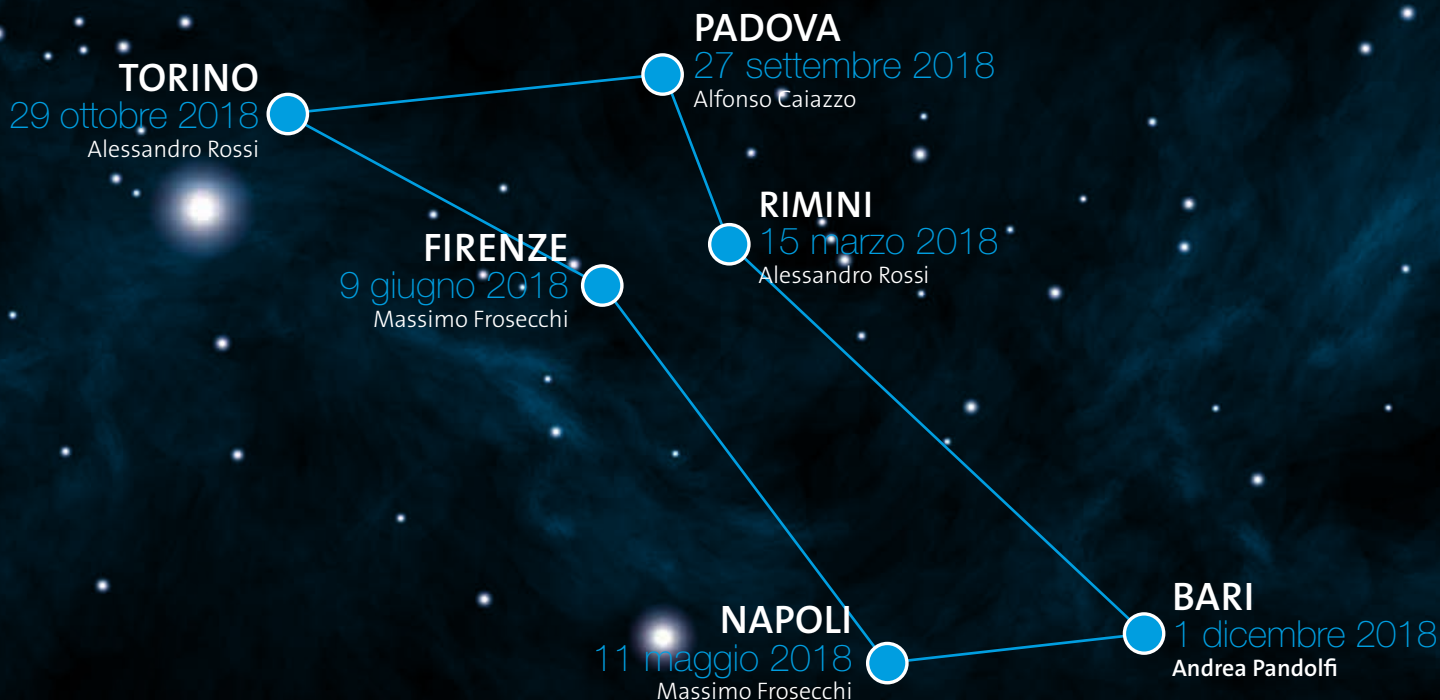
PADOVA
27 settembre 2018
Alfonso Caiazzo

TORINO
29 ottobre 2018
Alessandro Rossi

RIMINI
15 marzo 2018
Alessandro Rossi

FIRENZE
9 giugno 2018
Massimo Frosecchi

BARI
1 dicembre 2018
Andrea Pandolfi

NAPOLI
11 maggio 2018
Massimo Frosecchi